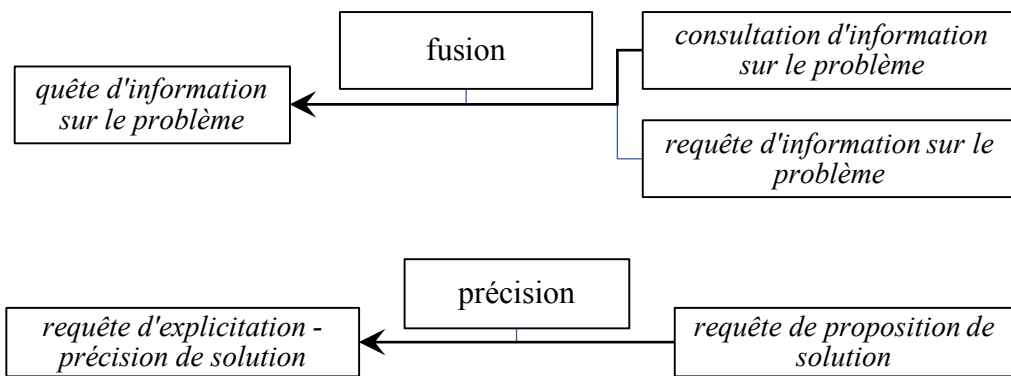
fusion

consultation d'information sur le problème

quête d'information sur le problème

requête d'information sur le problème

précision

requête d'explicitation - précision de solution

requête de proposition de solution